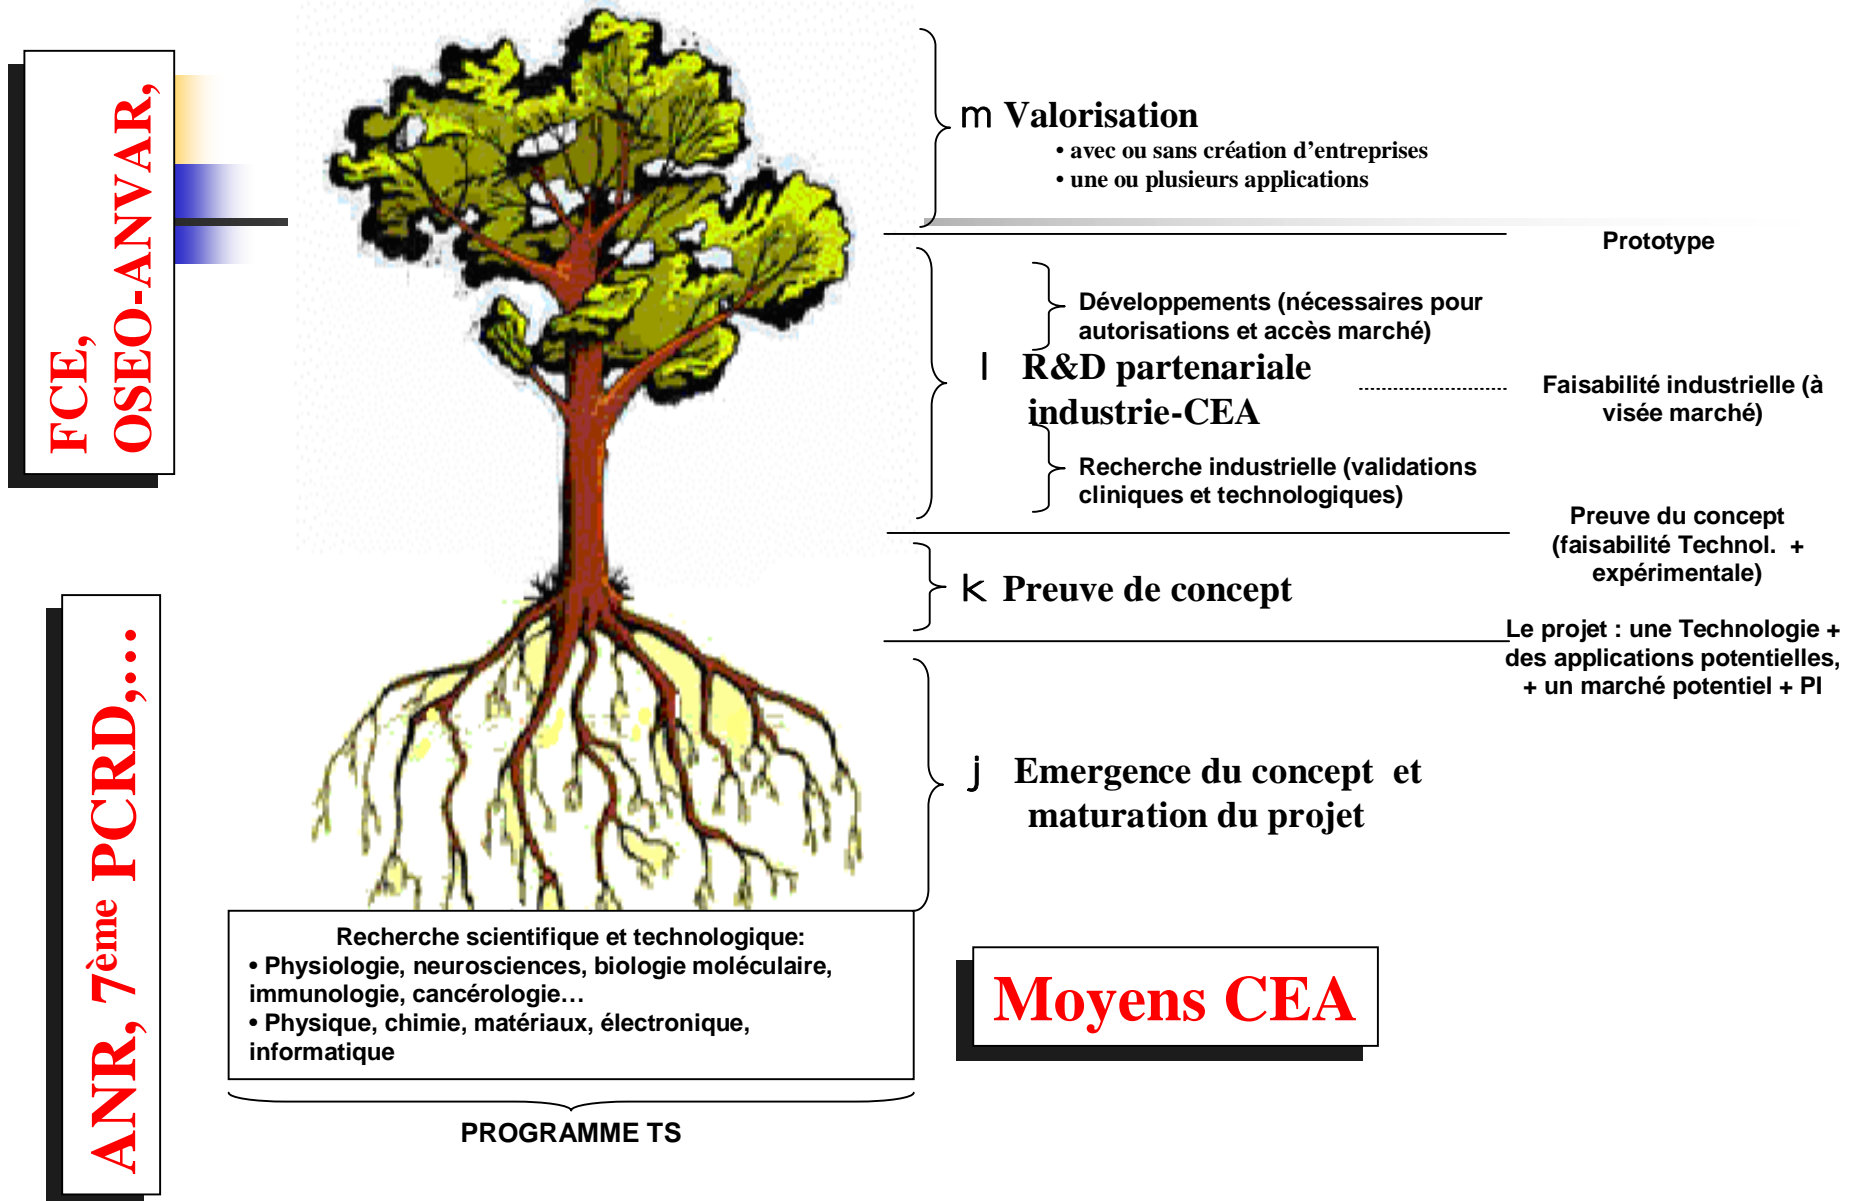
FCE,
OSEO-ANVAR,

m Valorisation
• avec ou sans création d'entreprises
• une ou plusieurs applications

Prototype

Développements (nécessaires pour autorisations et accès marché)

l R&D partenariale industrie-CEA

Faisabilité industrielle (à visée marché)

Recherche industrielle (validations cliniques et technologiques)

Preuve du concept (faisabilité Technol. + expérimentale)

k Preuve de concept

Le projet : une Technologie + des applications potentielles, + un marché potentiel + PI

j Emergence du concept et maturation du projet

ANR, 7ème PCRD,…

Recherche scientifique et technologique:
• Physiologie, neurosciences, biologie moléculaire, immunologie, cancérologie…
• Physique, chimie, matériaux, électronique, informatique

PROGRAMME TS

Moyens CEA